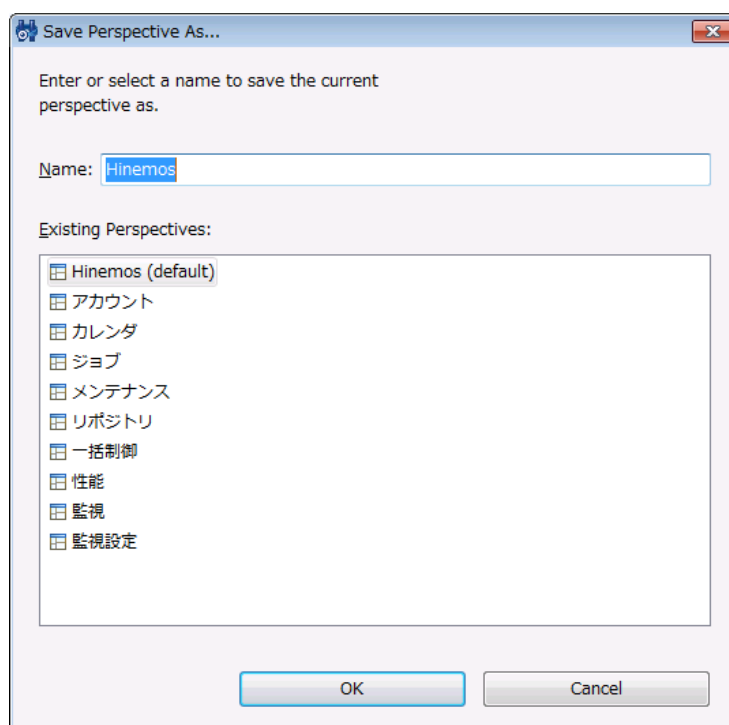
Save Perspective As...

Enter or select a name to save the current perspective as.

Name: Hinemos

Existing Perspectives:

Hinemos (default)
アカウント
カレンダ
ジョブ
メンテナンス
リポジトリ
一括制御
性能
監視
監視設定

OK
Cancel